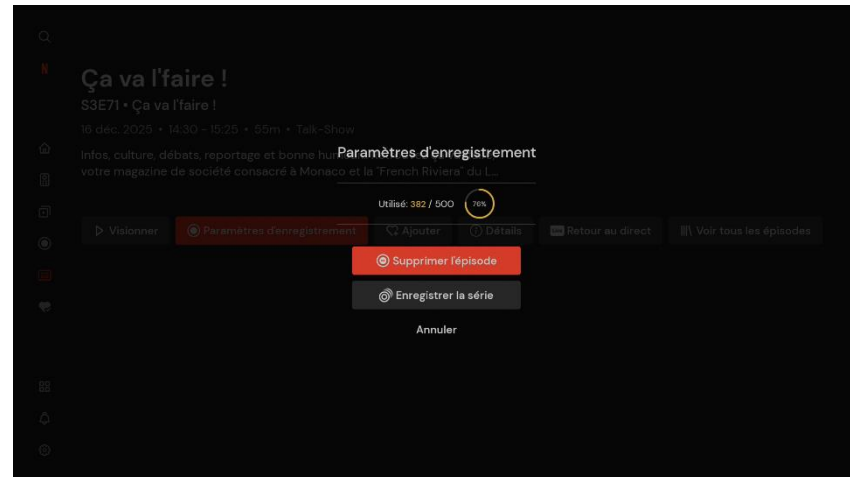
Ça va l'faire !
S3E71 • Ça va l'faire !
16 déc. 2025 • 14:30 - 15:25 • 55m • Talk-Show
Infos, culture, débats, reportage et bonne hu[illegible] votre magazine de société consacré à Monaco et la "French Riviera" du l...

Paramètres d'enregistrement

Utilisé: 382 / 500 76%

Visionner Paramètres d'enregistrement Ajouter Détails Retour au direct Voir tous les épisodes

Supprimer l'épisode

Enregistrer la série

Annuler